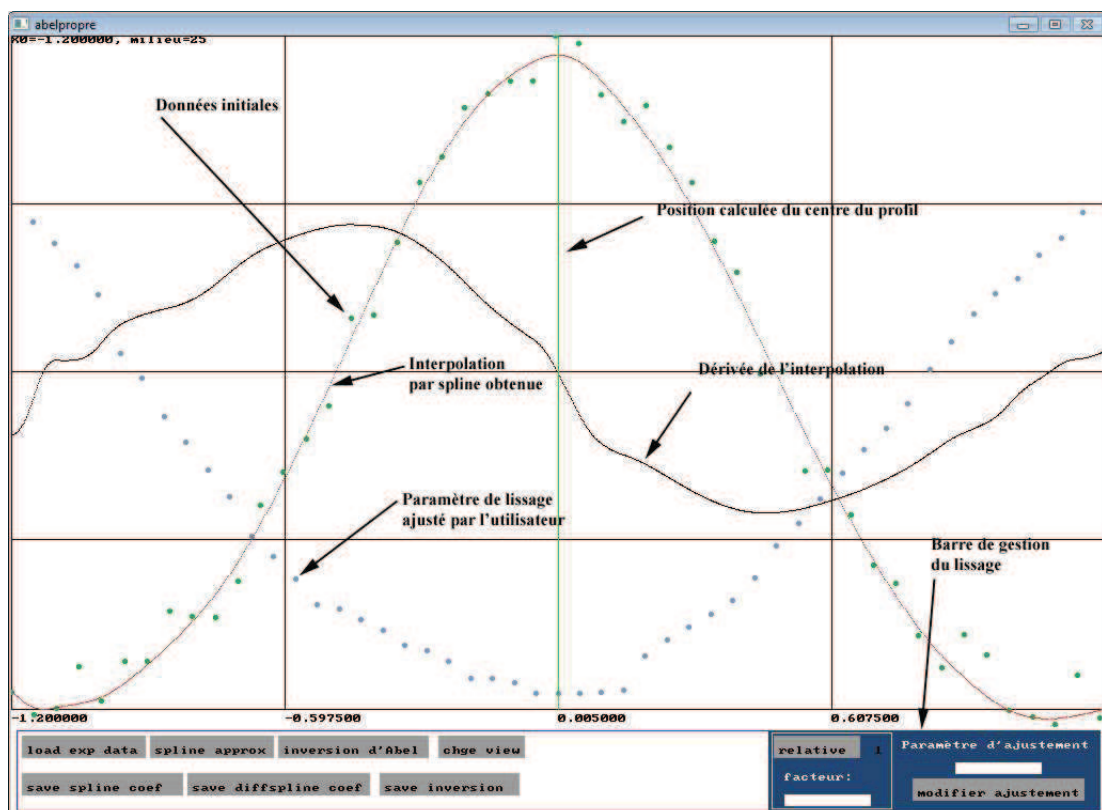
abelpropre

R0=-1.200000, milieu=25

Données initiales

Position calculée du centre du profil

Interpolation par spline obtenue

Dérivée de l'interpolation

Paramètre de lissage ajusté par l'utilisateur

Barre de gestion du lissage

-1.200000

-0.597500

0.005000

0.607500

load exp data

spline approx

inversion d'Abel

chge view

save spline coef

save diffspline coef

save inversion

relative

1

facteur:

Paramètre d'ajustement

modifier ajustement